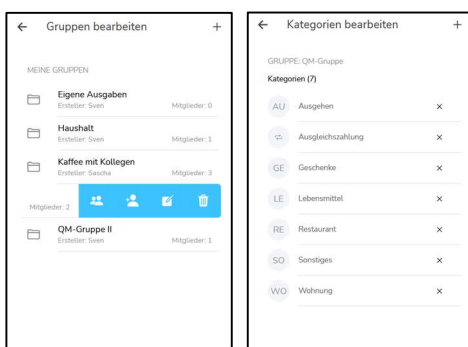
← Gruppen bearbeiten +

MEINE GRUPPEN

Eigene Ausgaben
Ersteller: Sven Mitglieder: 0

Haushalt
Ersteller: Sven Mitglieder: 1

Kaffee mit Kollegen
Ersteller: Sascha Mitglieder: 3

Mitglieder: 2

QM-Gruppe II
Ersteller: Sven Mitglieder: 1

← Kategorien bearbeiten +

GRUPPE: QM-Gruppe
Kategorien (7)

AU Ausgehen ×
Ausgleichszahlung ×
GE Geschenke ×
LE Lebensmittel ×
RE Restaurant ×
SO Sonstiges ×
WO Wohnung ×